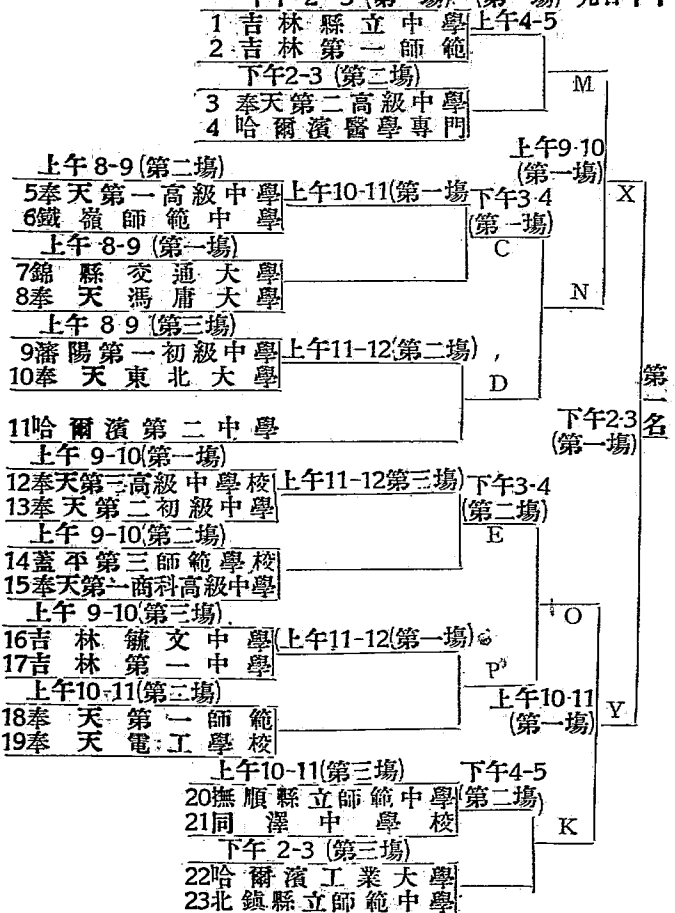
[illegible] 2-3 (第一場) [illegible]
1 吉林縣立中學
2 吉林第一師範
上午4-5
下午2-3 (第二場)
3 奉天第二高級中學
4 哈爾濱醫學專門
M
上午9-10 (第一場)
X
上午 8-9 (第二場)
5奉天第一高級中學
6鐵嶺師範中學
上午10-11(第一場
下午3-4 (第一場)
C
上午 8-9 (第一場)
7錦縣交通大學
8奉天馮庸大學
N
上午 8-9 (第三場)
9瀋陽第一初級中學
10奉天東北大學
上午11-12(第二場)
D
第一名
11哈爾濱第二中學
下午2-3 (第一場)
上午 9-10(第一場)
12奉天第二高級中學校
13奉天第三初級中學
上午11-12第三場)
下午3-4 (第二場)
上午 9-10(第二場)
14蓋平第三師範學校
15奉天第一商科高級中學
E
上午 9-10(第三場)
16吉林毓文中學
17吉林第一中學
上午11-12(第一場)
O
P
上午10-11(第二場)
18奉天第一師範
19奉天電工學校
上午10-11 (第一場)
Y
上午10-11(第三場)
20撫順縣立師範中學
21同澤中學校
下午4-5 (第二場)
K
下午 2-3 (第三場)
22哈爾濱工業大學
23北鎮縣立師範中學